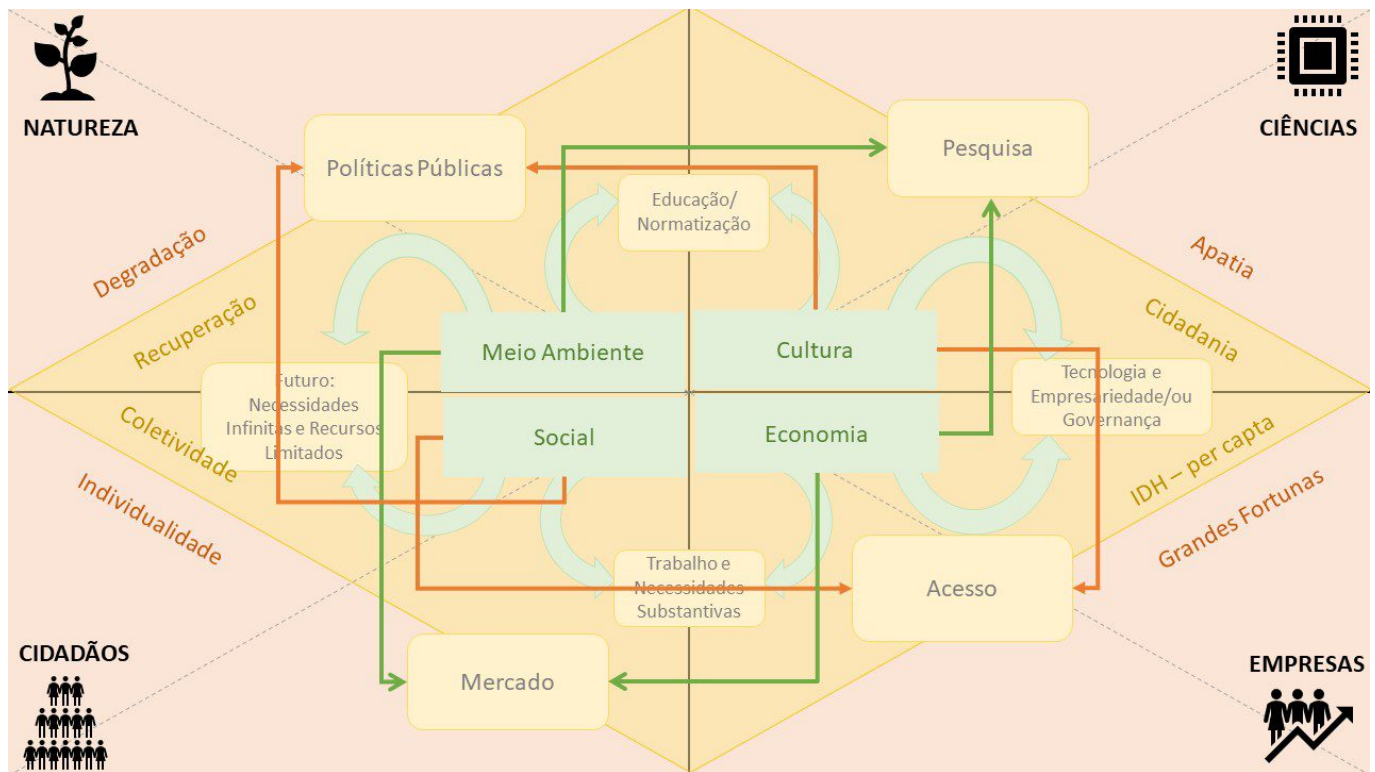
NATUREZA

CIÊNCIAS

Políticas Públicas

Pesquisa

Educação/ Normatização

Degradação

Recuperação

Coletividade

Individualidade

Apatia

Cidadania

IDH – per capta

Grandes Fortunas

Meio Ambiente

Cultura

Social

Economia

Futuro: Necessidades Infinitas e Recursos Limitados

Tecnologia e Empresariedade/ou Governança

Trabalho e Necessidades Substantivas

Acesso

Mercado

CIDADÃOS

EMPRESAS